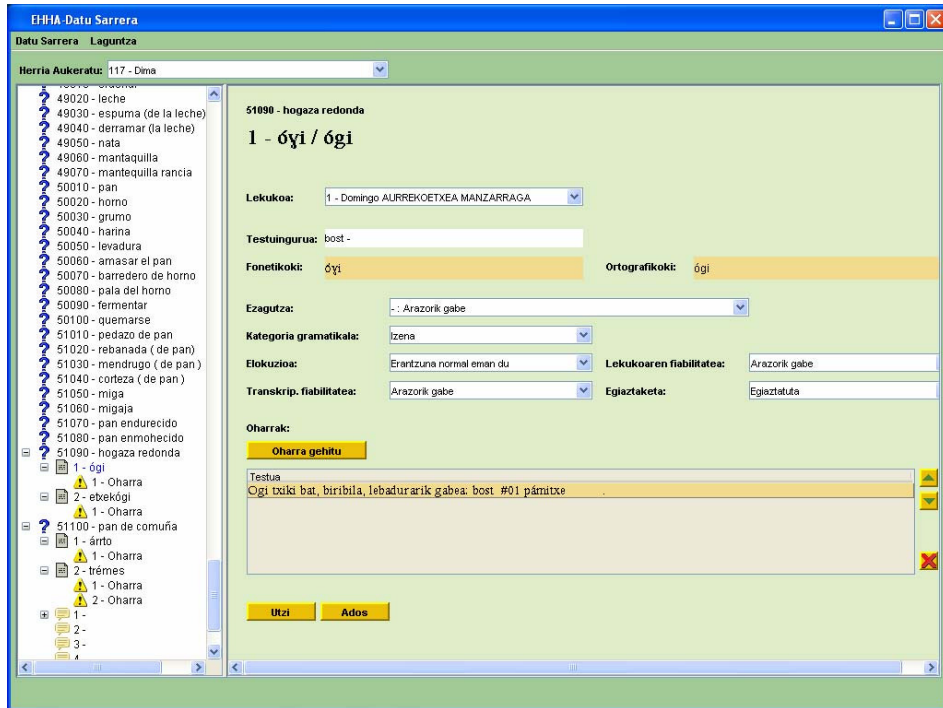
EHHA-Datu Sarrera

Datu Sarrera Laguntza

Herria Aukeratu: 117 - Dima

49020 - leche
49030 - espuma (de la leche)
49040 - derramar (la leche)
49050 - nata
49060 - mantaquilla
49070 - mantequilla rancia
50010 - pan
50020 - horno
50030 - grumo
50040 - harina
50050 - levadura
50060 - amasar el pan
50070 - barredero de horno
50080 - pala del horno
50090 - fermentar
50100 - quemarse
51010 - pedazo de pan
51020 - rebanada ( de pan)
51030 - mendrugo ( de pan )
51040 - corteza ( de pan )
51050 - miga
51060 - migaja
51070 - pan endurecido
51080 - pan enmohecido
51090 - hogaza redonda
1 - ógi
1 - Oharra
2 - etxekógi
1 - Oharra
51100 - pan de comuña
1 - árrto
1 - Oharra
2 - trémes
1 - Oharra
2 - Oharra
1 -
2 -
3 -

51090 - hogaza redonda

1 - óɣi / ógi

Lekukoa: 1 - Domingo AURREKOETXEA MANZARRAGA

Testuingurua: bost -

Fonetikoki: óɣi

Ortografikoki: ógi

Ezagutza: - : Arazorik gabe

Kategoria gramatikala: Izena

Elokuzioa: Erantzuna normal eman du

Lekukoaren fiabilitatea: Arazorik gabe

Transkrip. fiabilitatea: Arazorik gabe

Egiaztaketa: Egiaztatuta

Oharrak:

Oharra gehitu

Testua
Ogi txiki bat, biribila, lebadurarik gabea: bost #01 pámitxe .

Utzi Ados